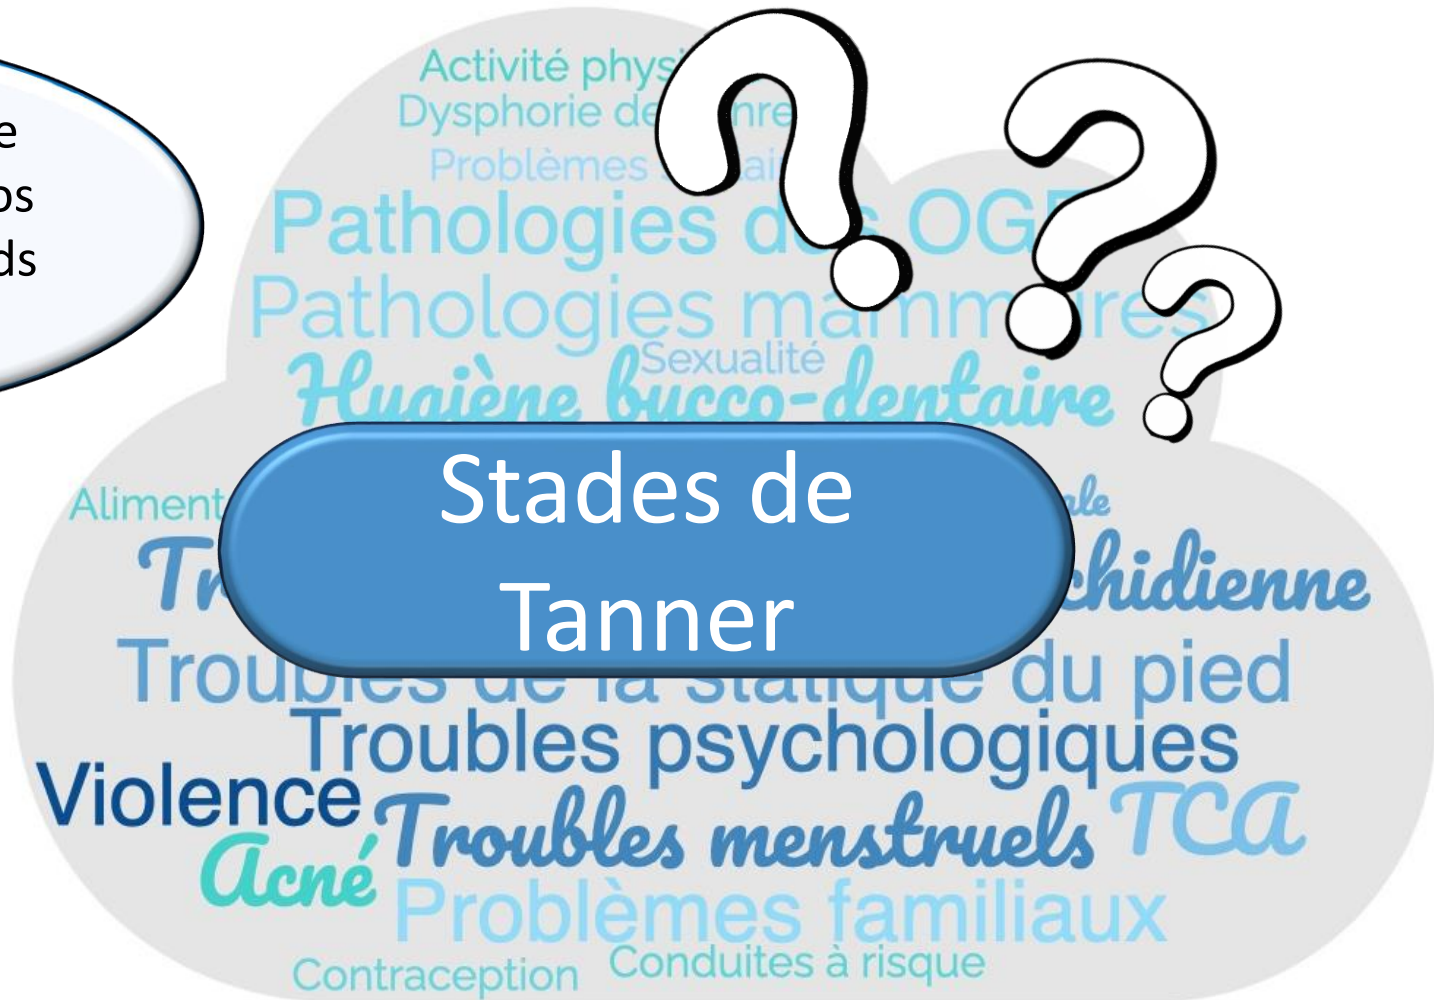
e
os
ds

Activité phys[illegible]
Dysphorie de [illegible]nre
Problèmes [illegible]ai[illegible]
Pathologies d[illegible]s OG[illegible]
Pathologies mamm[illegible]res
Sexualité
Hygiène bucco-dentaire
Aliment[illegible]
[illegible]ale
Tr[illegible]
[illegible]chidienne

Stades de Tanner

Troubles de la statique du pied
Troubles psychologiques
Violence
Troubles menstruels
TCA
Acné
Problèmes familiaux
Contraception
Conduites à risque